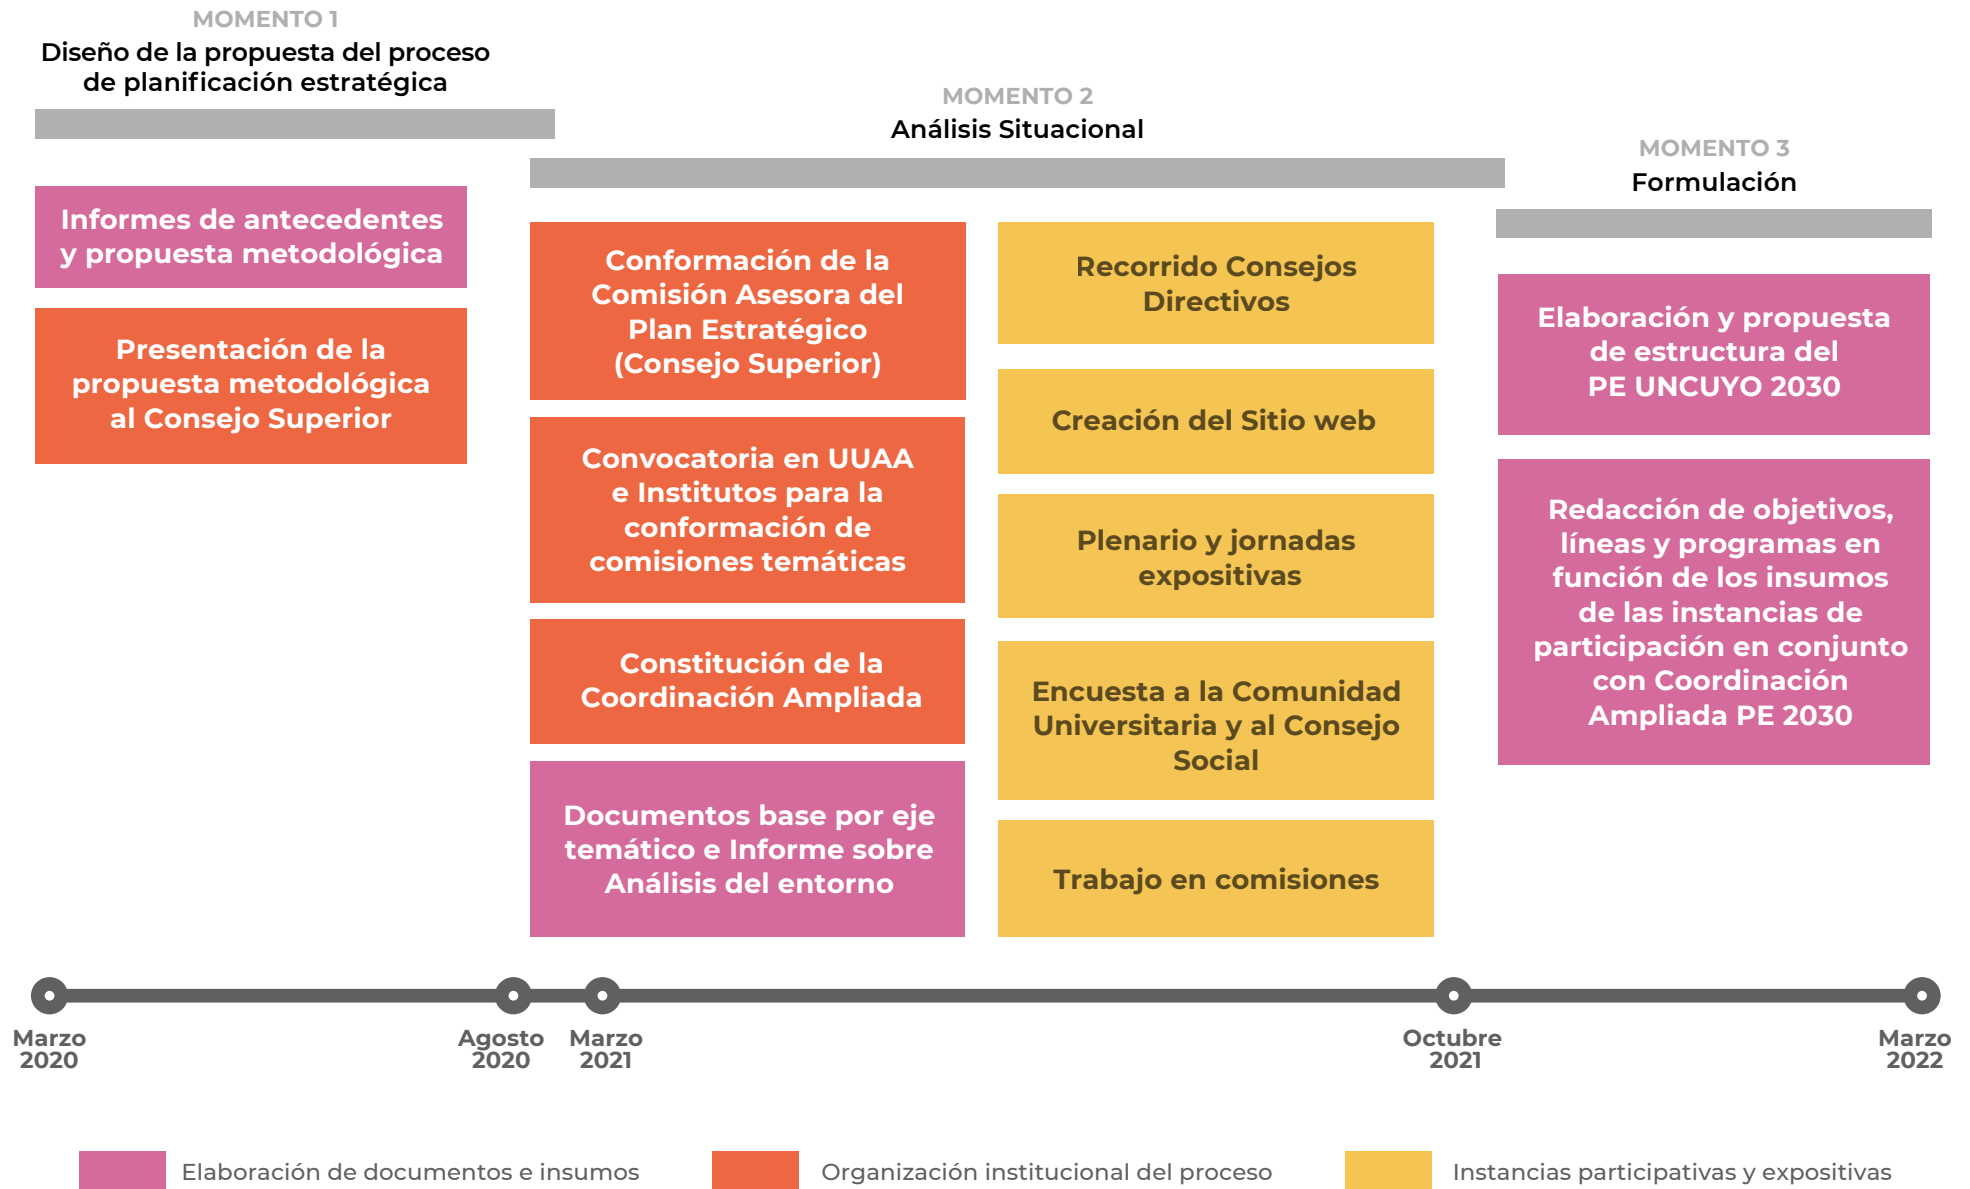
MOMENTO 1
Diseño de la propuesta del proceso de planificación estratégica

MOMENTO 2
Análisis Situacional

MOMENTO 3
Formulación

Informes de antecedentes y propuesta metodológica

Presentación de la propuesta metodológica al Consejo Superior

Conformación de la Comisión Asesora del Plan Estratégico (Consejo Superior)

Convocatoria en UUAA e Institutos para la conformación de comisiones temáticas

Constitución de la Coordinación Ampliada

Documentos base por eje temático e Informe sobre Análisis del entorno

Recorrido Consejos Directivos

Creación del Sitio web

Plenario y jornadas expositivas

Encuesta a la Comunidad Universitaria y al Consejo Social

Trabajo en comisiones

Elaboración y propuesta de estructura del PE UNCUYO 2030

Redacción de objetivos, líneas y programas en función de los insumos de las instancias de participación en conjunto con Coordinación Ampliada PE 2030

Marzo 2020

Agosto 2020

Marzo 2021

Octubre 2021

Marzo 2022

Elaboración de documentos e insumos

Organización institucional del proceso

Instancias participativas y expositivas